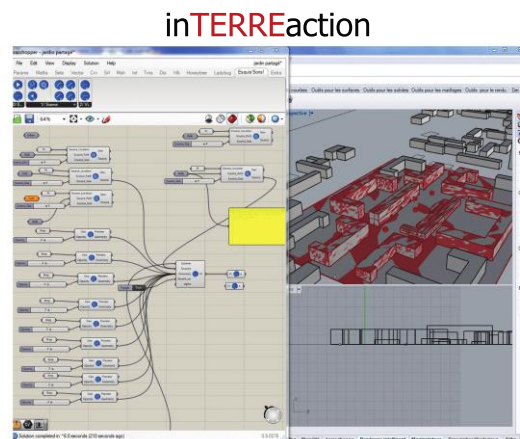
inTERREaction

Grasshopper - jardin partagé*

jardin partagé*

File Edit View Display Solution Help

Params Maths Sets Vector Crv Srf Mesh Int Trns Div Hb Honeybee Ladybug Esquis'Sons! Extra

64%

Outils pour les surfaces Outils pour les solides Outils pour les maillages Outils pour le rendu

Solution completed in ~6.0 seconds (210 seconds ago)